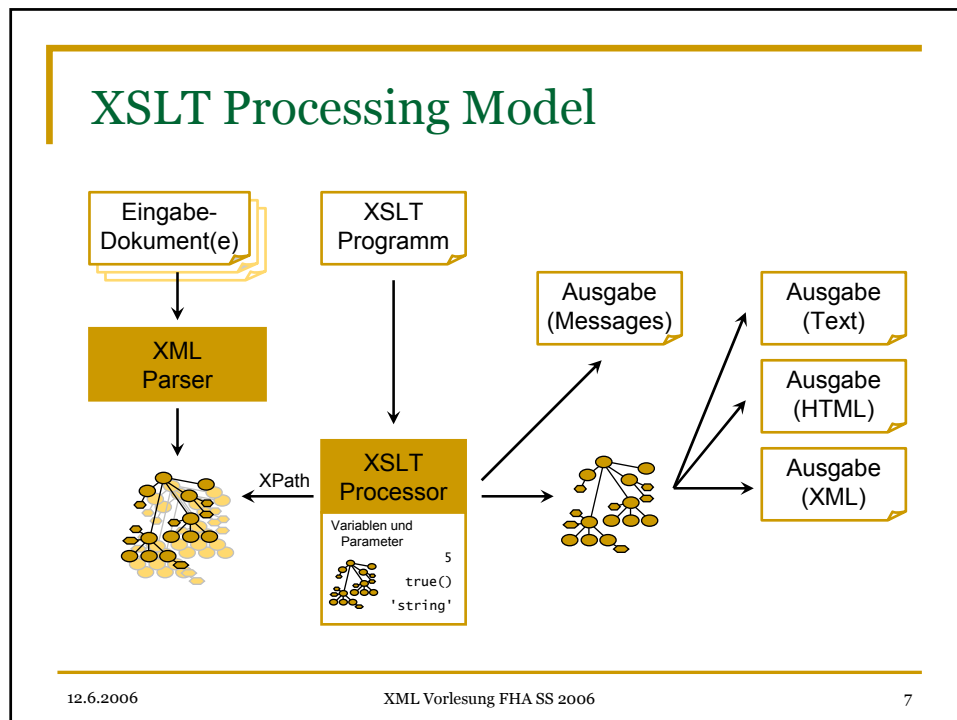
XSLT Processing Model

Eingabe-Dokument(e)

XSLT Programm

Ausgabe (Messages)

Ausgabe (Text)

XML Parser

Ausgabe (HTML)

XPath

XSLT Processor

Ausgabe (XML)

Variablen und Parameter

5

true()

'string'

12.6.2006

XML Vorlesung FHA SS 2006

7